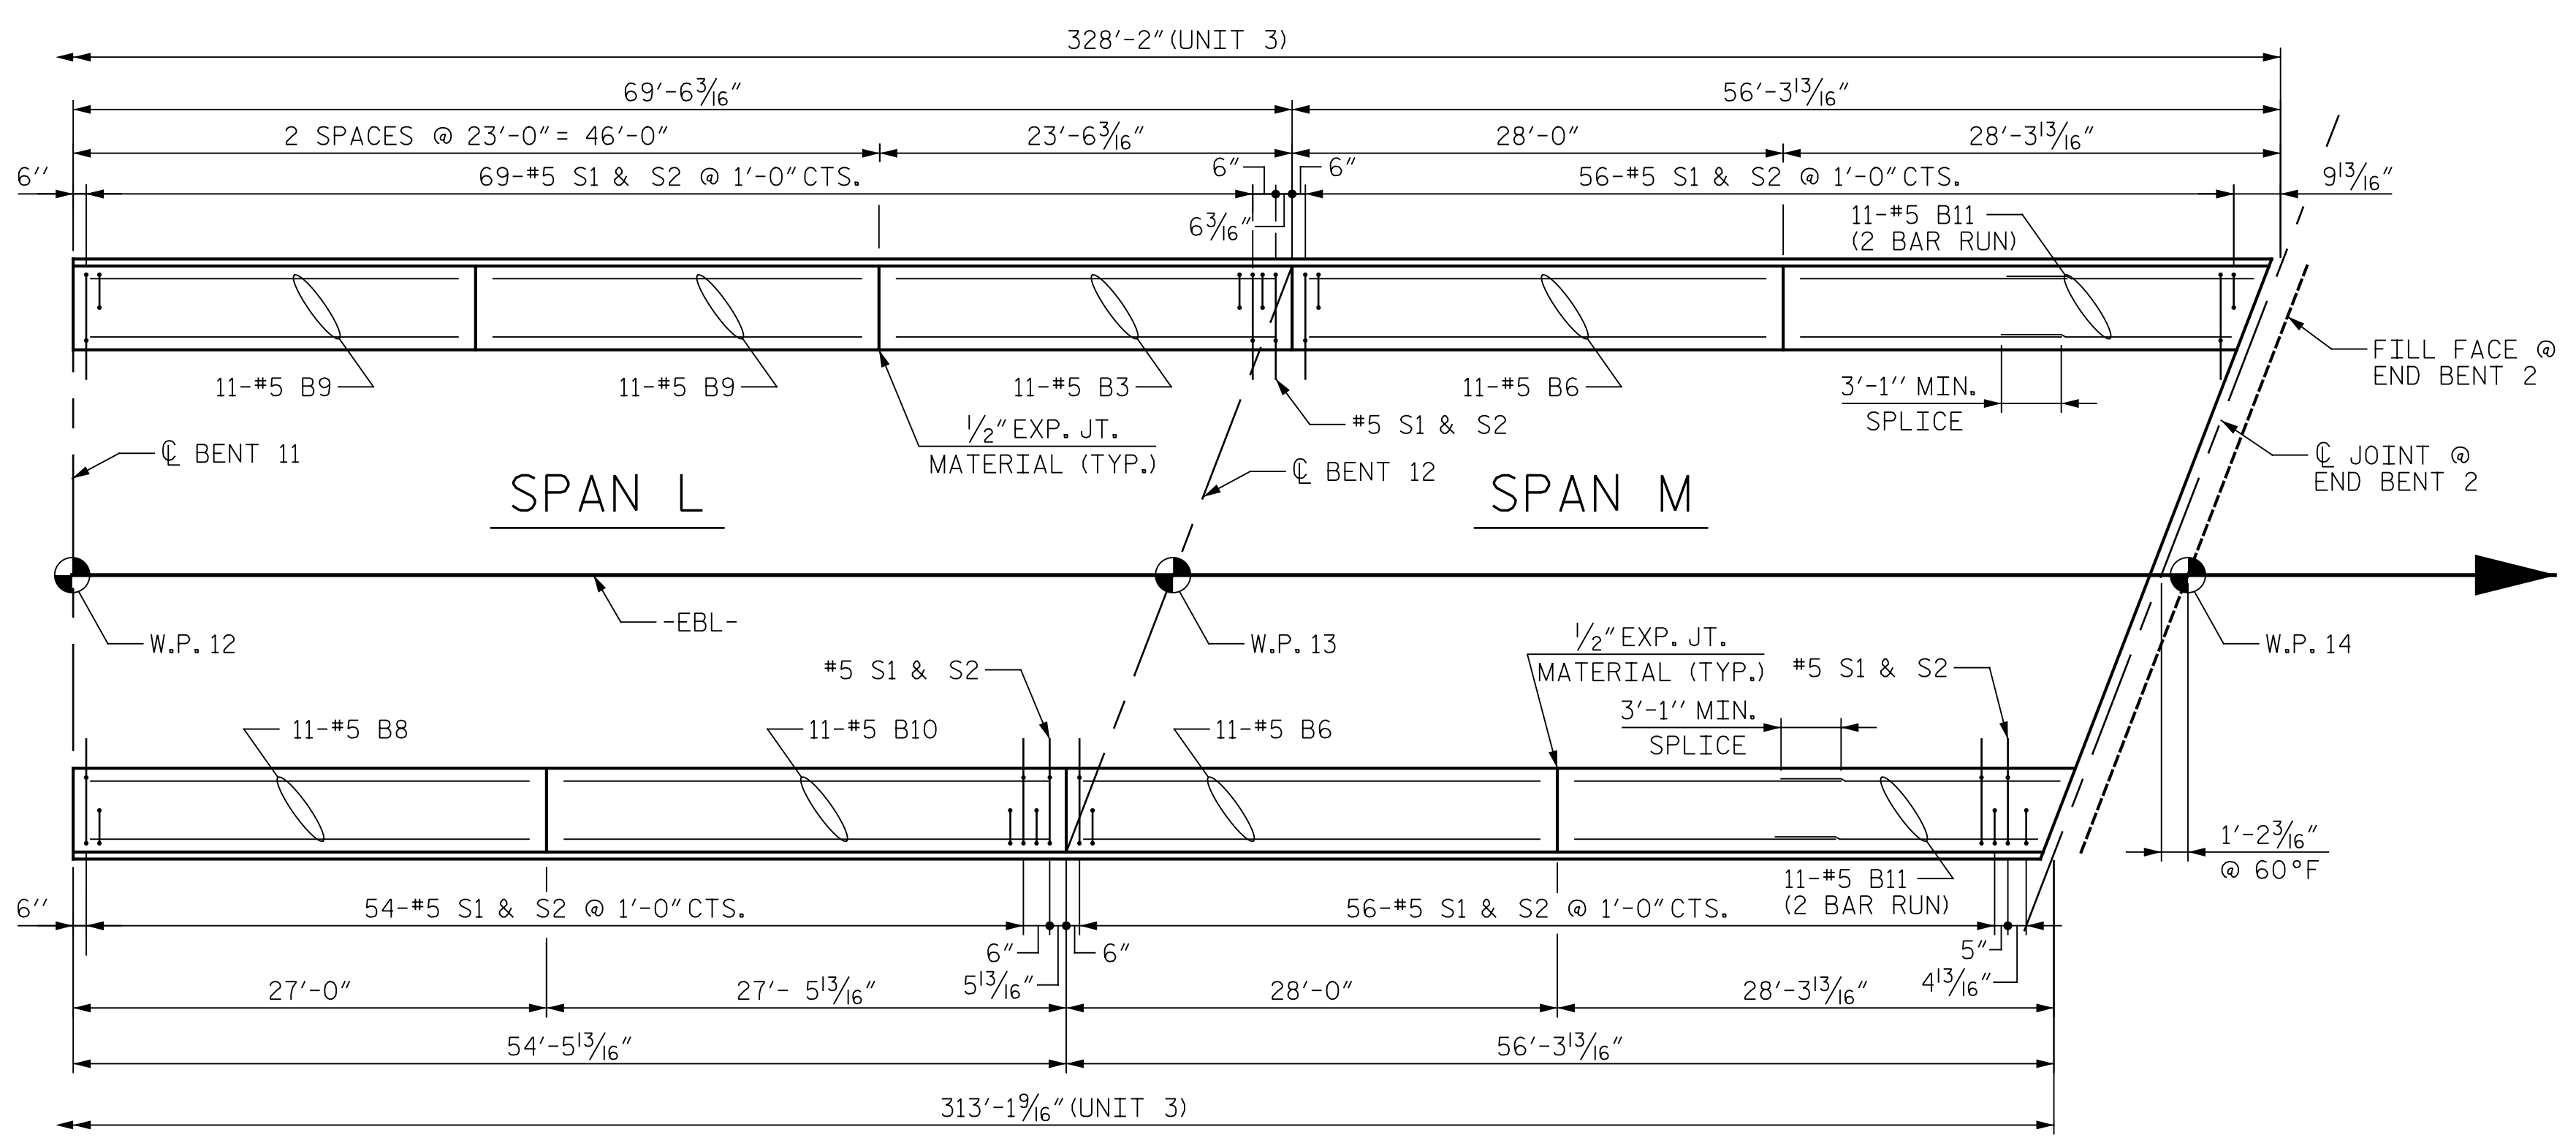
328′-2″(UNIT 3)

69′-6$\frac{3}{16}$″

56′-3$\frac{13}{16}$″

2 SPACES @ 23′-0″= 46′-0″

23′-6$\frac{3}{16}$″

28′-0″

28′-3$\frac{13}{16}$″

6″

69-#5 S1 & S2 @ 1′-0″CTS.

6″

6″

56-#5 S1 & S2 @ 1′-0″CTS.

9$\frac{13}{16}$″

6$\frac{3}{16}$″

11-#5 B11
(2 BAR RUN)

11-#5 B9

11-#5 B9

11-#5 B3

11-#5 B6

3′-1″ MIN.
SPLICE

FILL FACE @
END BENT 2

#5 S1 & S2

$\frac{1}{2}$″EXP. JT.
MATERIAL (TYP.)

℄ BENT 11

℄ BENT 12

℄ JOINT @
END BENT 2

SPAN L

SPAN M

W.P. 12

-EBL-

W.P. 13

W.P. 14

$\frac{1}{2}$″EXP. JT.
MATERIAL (TYP.)

#5 S1 & S2

#5 S1 & S2

3′-1″ MIN.
SPLICE

11-#5 B8

11-#5 B10

11-#5 B6

1′-2$\frac{3}{16}$″
@ 60°F

11-#5 B11
(2 BAR RUN)

6″

54-#5 S1 & S2 @ 1′-0″CTS.

56-#5 S1 & S2 @ 1′-0″CTS.

6″

6″

5″

5$\frac{13}{16}$″

4$\frac{13}{16}$″

27′-0″

27′- 5$\frac{13}{16}$″

28′-0″

28′-3$\frac{13}{16}$″

54′-5$\frac{13}{16}$″

56′-3$\frac{13}{16}$″

313′-1$\frac{9}{16}$″(UNIT 3)